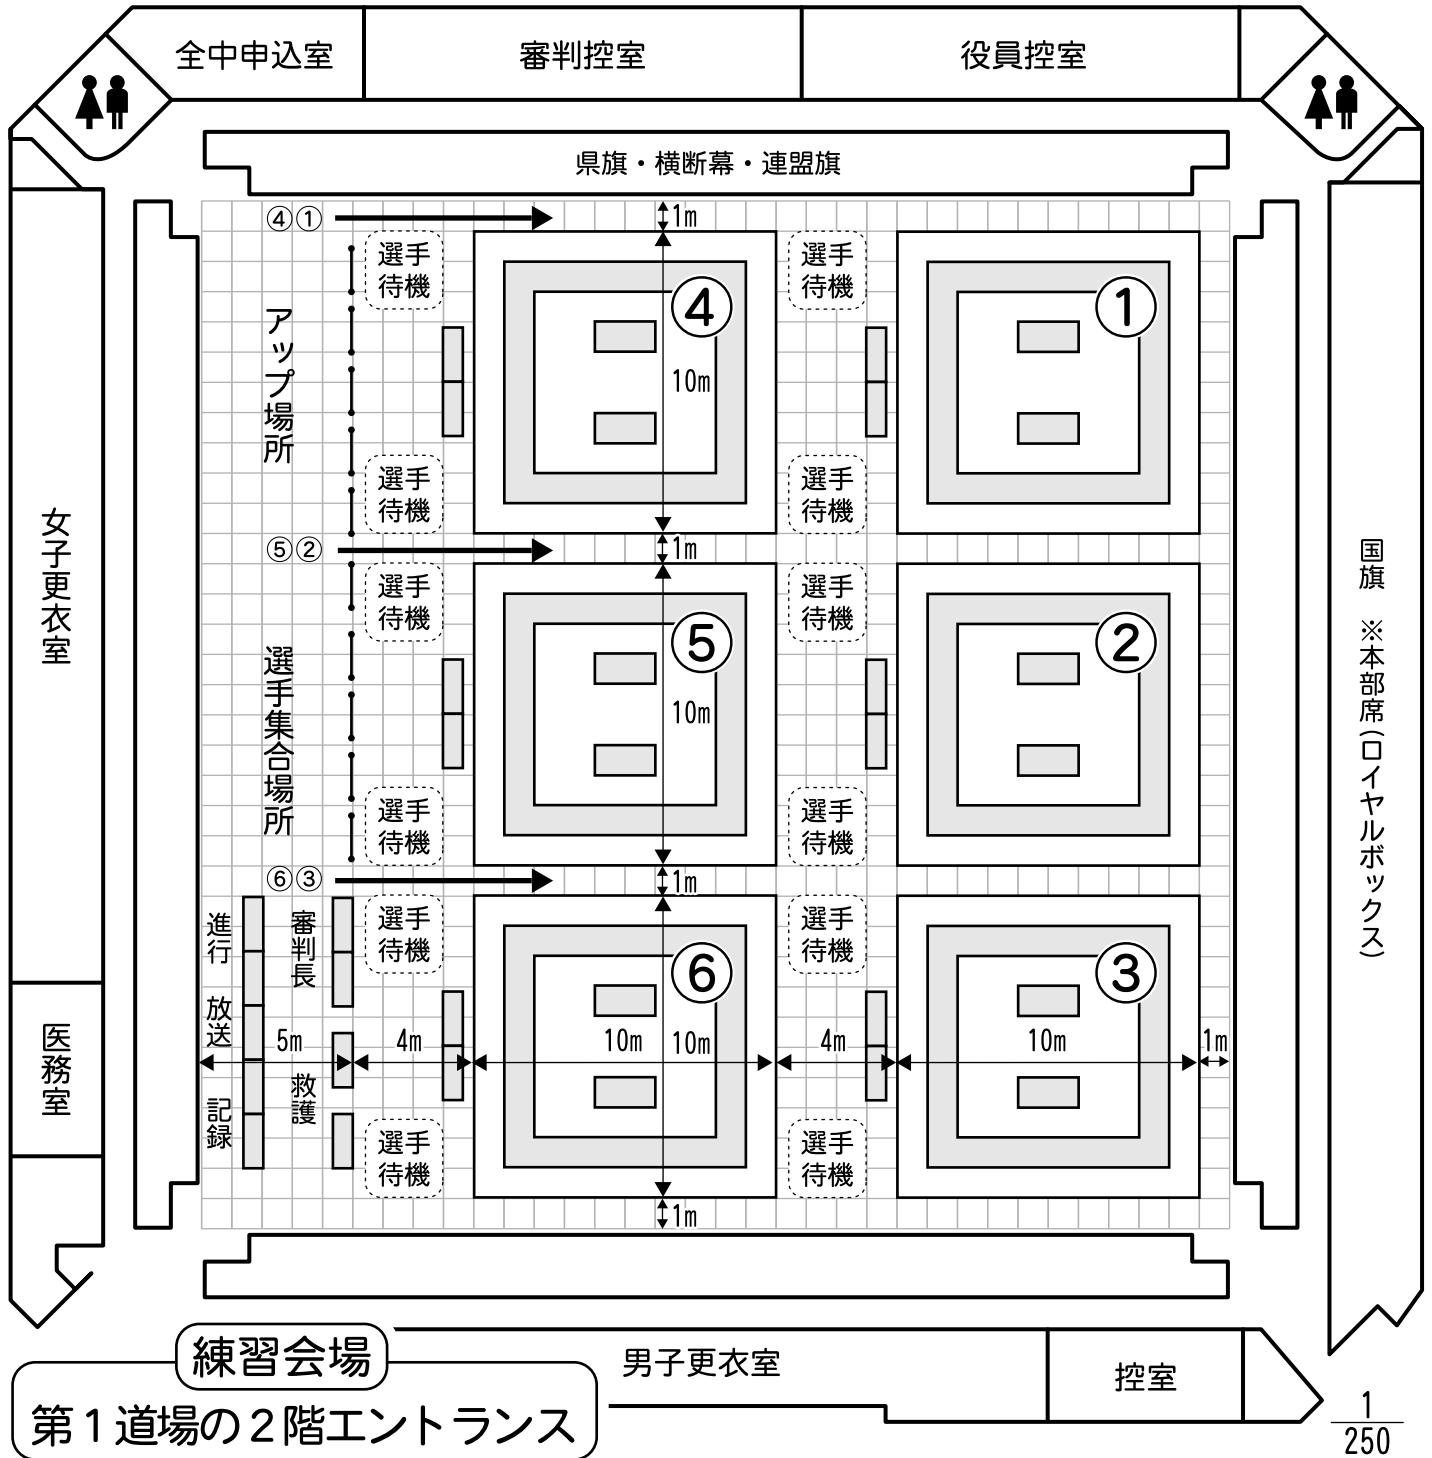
全中申込室
審判控室
役員控室
県旗・横断幕・連盟旗
④①
1m
選手待機
④
選手待機
①
アップ場所
10m
選手待機
選手待機
⑤②
1m
選手待機
⑤
選手待機
②
選手集合場所
10m
選手待機
選手待機
⑥③
1m
進行
審判長
選手待機
⑥
選手待機
③
放送
5m
4m
10m
10m
4m
10m
1m
救護
記録
選手待機
選手待機
1m
女子更衣室
医務室
国旗
※本部席(ロイヤルボックス)
練習会場
第1道場の2階エントランス
男子更衣室
控室
$\frac{1}{250}$